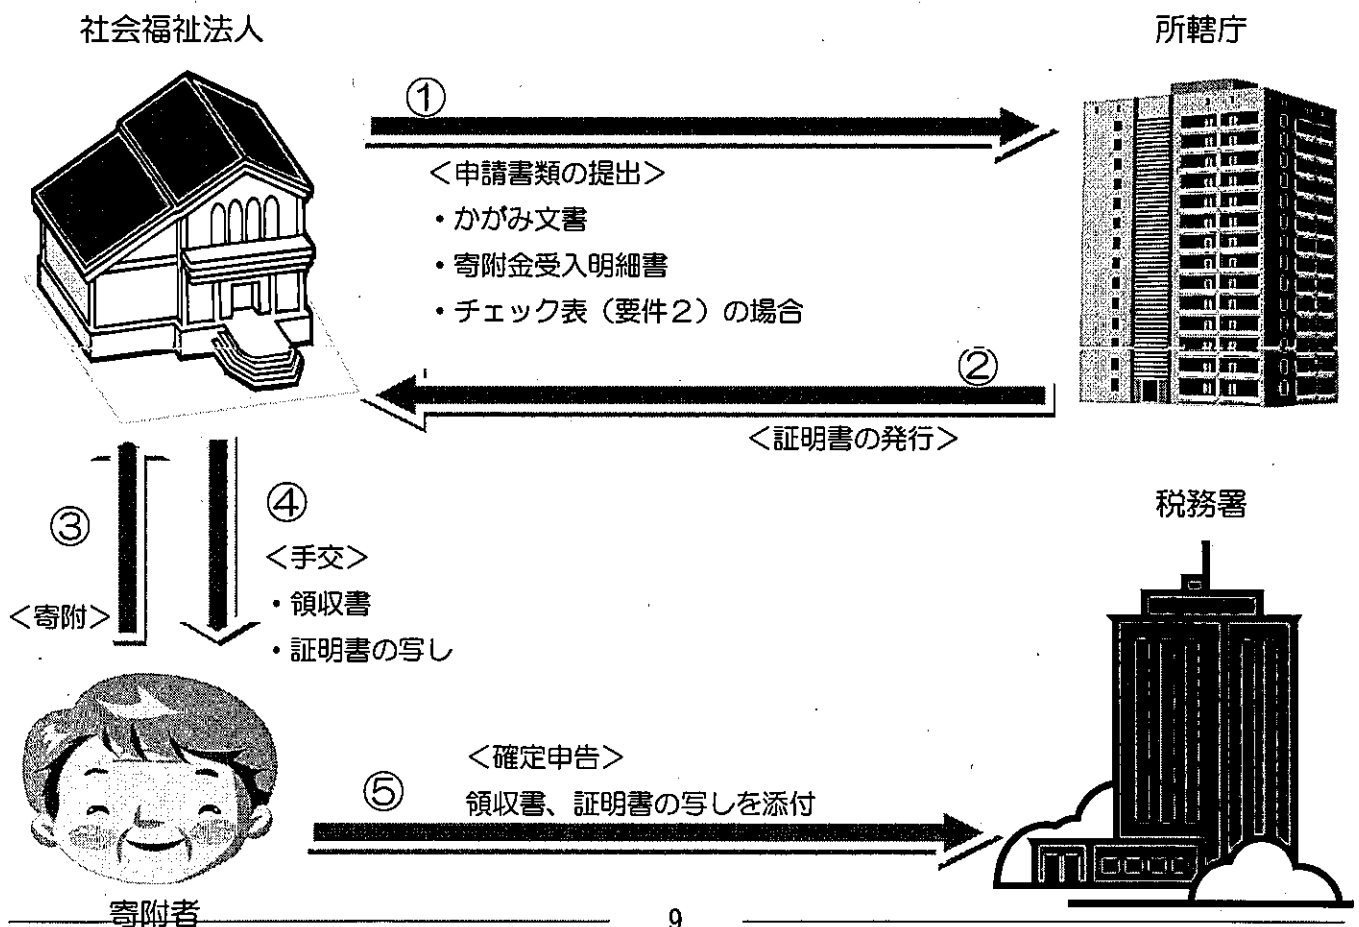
社会福祉法人

所轄庁

①

<申請書類の提出>
・かがみ文書
・寄附金受入明細書
・チェック表（要件２）の場合

②

<証明書の発行>

③

<寄附>

④

<手交>
・領収書
・証明書の写し

税務署

<確定申告>

⑤

領収書、証明書の写しを添付

寄附者

9